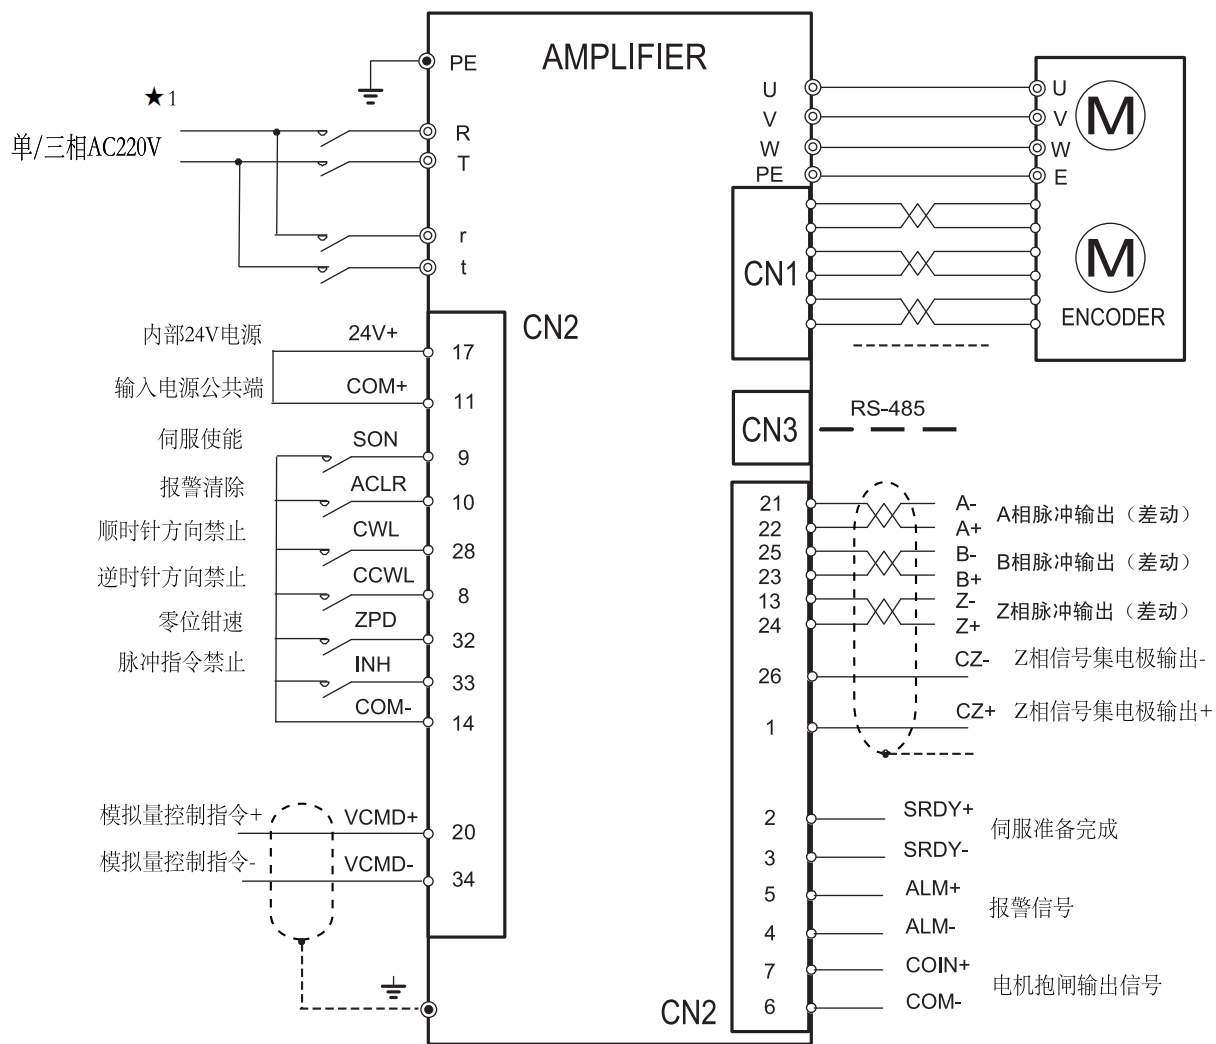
AMPLIFIER

★1

单/三相AC220V

PE
R
T
r
t

U
V
W
PE

U
V
W
E

M

CN1

M

ENCODER

CN3

RS-485

CN2

内部24V电源 24V+ 17
输入电源公共端 COM+ 11
伺服使能 SON 9
报警清除 ACLR 10
顺时针方向禁止 CWL 28
逆时针方向禁止 CCWL 8
零位钳速 ZPD 32
脉冲指令禁止 INH 33
COM- 14

模拟量控制指令+ VCMD+ 20
模拟量控制指令- VCMD- 34

21 A-
22 A+ A相脉冲输出（差动）
25 B-
23 B+ B相脉冲输出（差动）
13 Z-
24 Z+ Z相脉冲输出（差动）
26 CZ- Z相信号集电极输出-
1 CZ+ Z相信号集电极输出+

2 SRDY+
3 SRDY- 伺服准备完成
5 ALM+
4 ALM- 报警信号
7 COIN+
6 COM- 电机抱闸输出信号

CN2